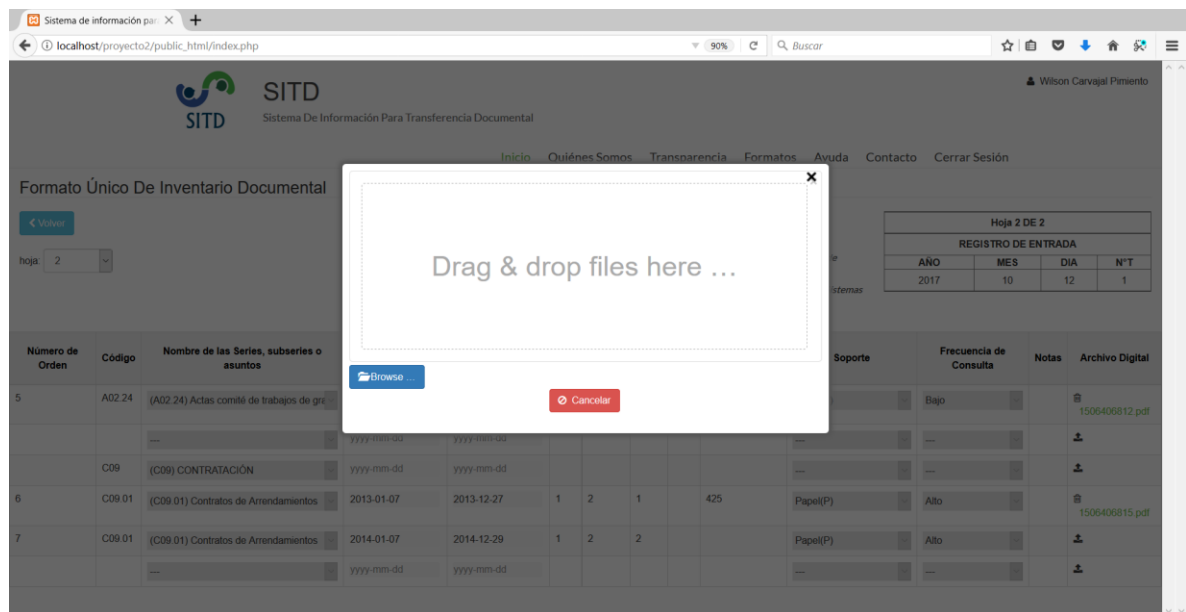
Sistema de información par ×

localhost/proyecto2/public_html/index.php 90% Buscar

SITD

SITD
Sistema De Información Para Transferencia Documental

Wilson Carvajal Pimiento

Inicio Quiénes Somos Transparencia Formatos Ayuda Contacto Cerrar Sesión

Formato Único De Inventario Documental

Volver

hoja: 2

| Hoja 2 DE 2 | | | |
|---|---|---|---|
| REGISTRO DE ENTRADA | | | |
| AÑO | MES | DIA | N°T |
| 2017 | 10 | 12 | 1 |

Drag & drop files here …

Browse ...

Cancelar

| Número de Orden | Código | Nombre de las Series, subseries o asuntos | | | | | | | | Soporte | Frecuencia de Consulta | Notas | Archivo Digital |
|---|---|---|---|---|---|---|---|---|---|---|---|---|---|
| 5 | A02.24 | (A02.24) Actas comité de trabajos de gra | | | | | | | | | Bajo | | 1506406812.pdf |
| | | --- | yyyy-mm-dd | yyyy-mm-dd | | | | | | --- | --- | | |
| | C09 | (C09) CONTRATACIÓN | yyyy-mm-dd | yyyy-mm-dd | | | | | | --- | --- | | |
| 6 | C09.01 | (C09.01) Contratos de Arrendamientos | 2013-01-07 | 2013-12-27 | 1 | 2 | 1 | | 425 | Papel(P) | Alto | | 1506406815.pdf |
| 7 | C09.01 | (C09.01) Contratos de Arrendamientos | 2014-01-07 | 2014-12-29 | 1 | 2 | 2 | | | Papel(P) | Alto | | |
| | | --- | yyyy-mm-dd | yyyy-mm-dd | | | | | | --- | --- | | |